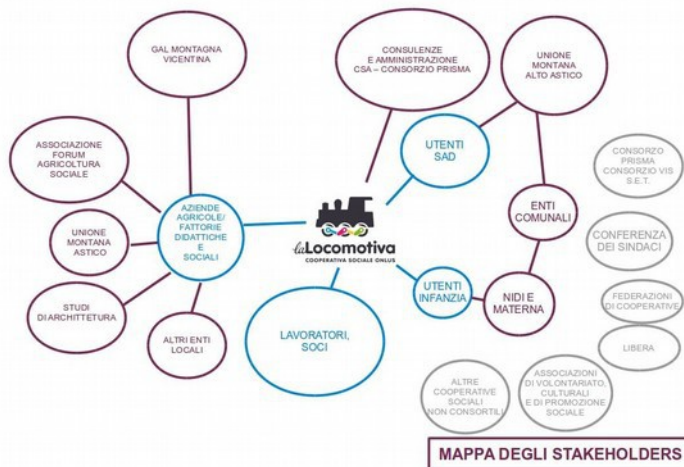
GAL MONTAGNA VICENTINA

CONSULENZE E AMMINISTRAZIONE CSA – CONSORZIO PRISMA

UNIONE MONTANA ALTO ASTICO

ASSOCIAZIONE FORUM AGRICOLTURA SOCIALE

UTENTI SAD

CONSORZO PRISMA CONSORZIO VIS S.E.T.

AZIENDE AGRICOLE/ FATTORIE DIDATTICHE E SOCIALI

la Locomotiva
COOPERATIVA SOCIALE ONLUS

ENTI COMUNALI

CONFERENZA DEI SINDACI

UNIONE MONTANA ASTICO

UTENTI INFANZIA

NIDI E MATERNA

FEDERAZIONI DI COOPERATIVE

STUDI DI ARCHITETTURA

LAVORATORI, SOCI

LIBERA

ALTRI ENTI LOCALI

ALTRE COOPERATIVE SOCIALI NON CONSORTILI

ASSOCIAZIONI DI VOLONTARIATO, CULTURALI E DI PROMOZIONE SOCIALE

MAPPA DEGLI STAKEHOLDERS